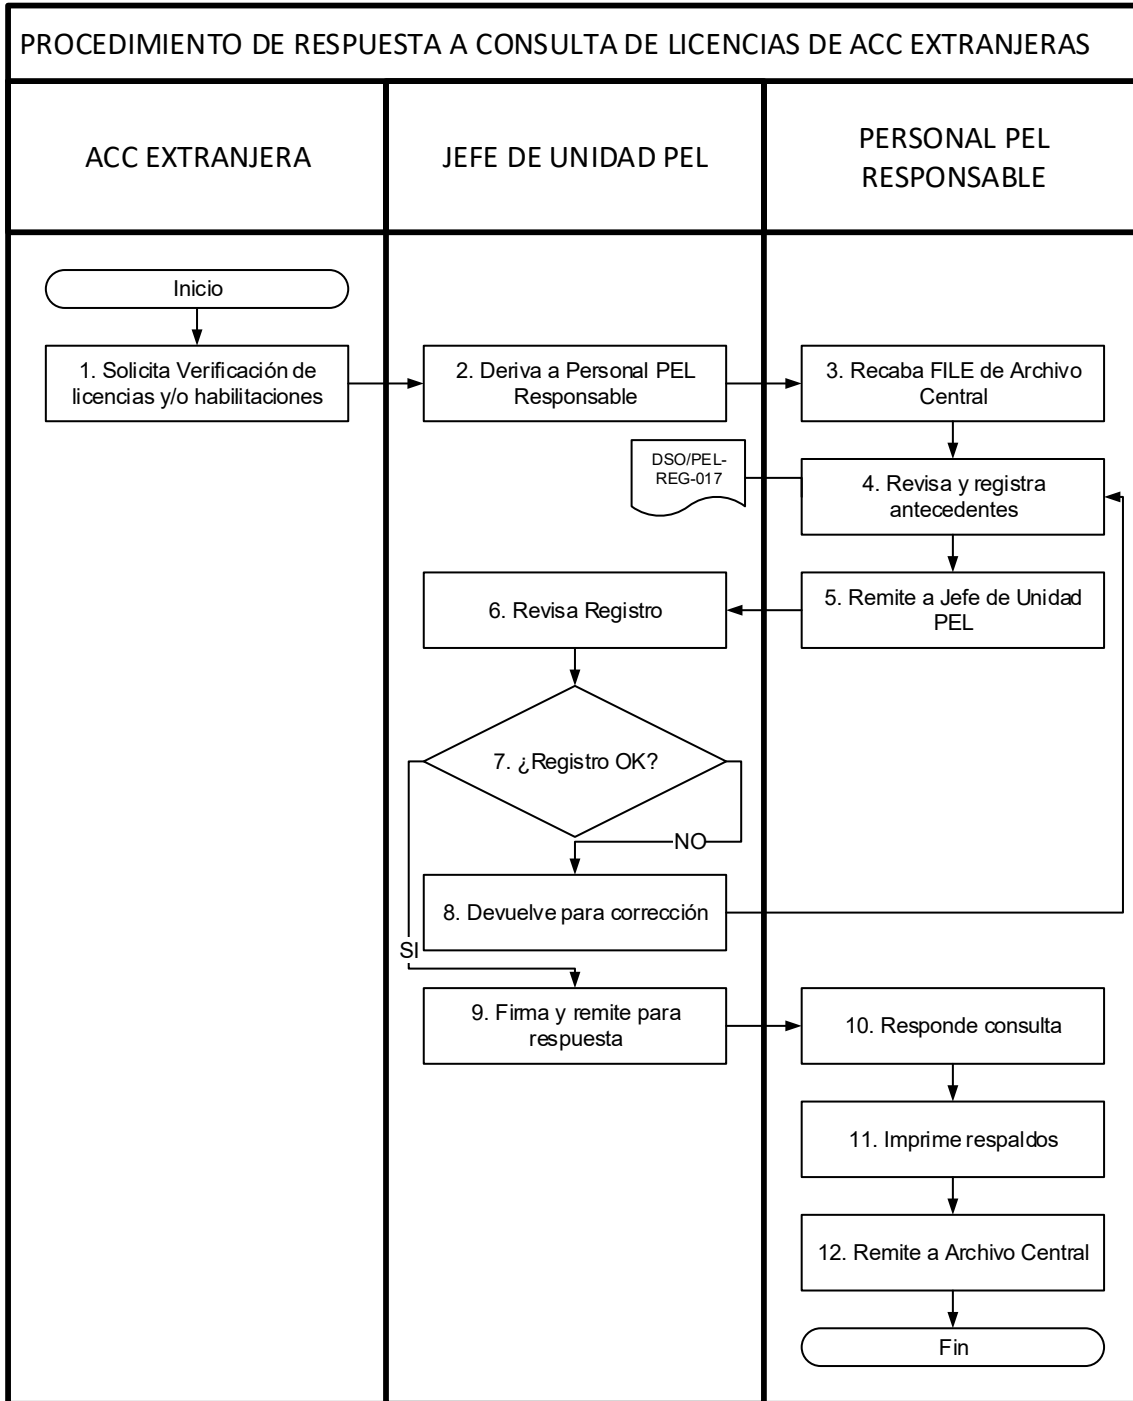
PROCEDIMIENTO DE RESPUESTA A CONSULTA DE LICENCIAS DE ACC EXTRANJERAS

ACC EXTRANJERA

JEFE DE UNIDAD PEL

PERSONAL PEL RESPONSABLE

Inicio

1. Solicita Verificación de licencias y/o habilitaciones

2. Deriva a Personal PEL Responsable

3. Recaba FILE de Archivo Central

DSO/PEL-REG-017

4. Revisa y registra antecedentes

6. Revisa Registro

5. Remite a Jefe de Unidad PEL

7. ¿Registro OK?

NO

8. Devuelve para corrección

SI

9. Firma y remite para respuesta

10. Responde consulta

11. Imprime respaldos

12. Remite a Archivo Central

Fin